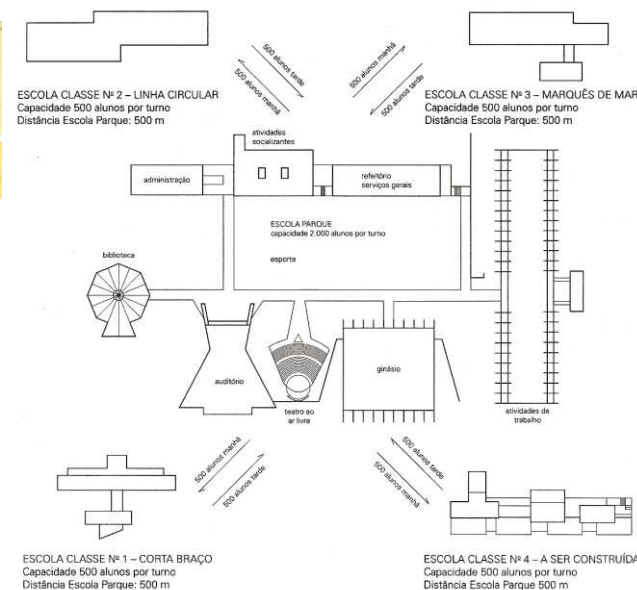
ESCOLA CLASSE Nº 2 – LINHA CIRCULAR
Capacidade 500 alunos por turno
Distância Escola Parque: 500 m

500 alunos tarde
500 alunos manhã

500 alunos manhã
500 alunos tarde

ESCOLA CLASSE Nº 3 – MARQUÊS DE MAR
Capacidade 500 alunos por turno
Distância Escola Parque: 500 m

atividades socializantes

administração

refeitório
serviços gerais

ESCOLA PARQUE
capacidade 2.000 alunos por turno

esporte

biblioteca

auditório

teatro ao ar livre

ginásio

atividades de trabalho

500 alunos manhã
500 alunos tarde

500 alunos tarde
500 alunos manhã

ESCOLA CLASSE Nº 1 – CORTA BRAÇO
Capacidade 500 alunos por turno
Distância Escola Parque: 500 m

ESCOLA CLASSE Nº 4 – A SER CONSTRUÍDA
Capacidade 500 alunos por turno
Distância Escola Parque 500 m